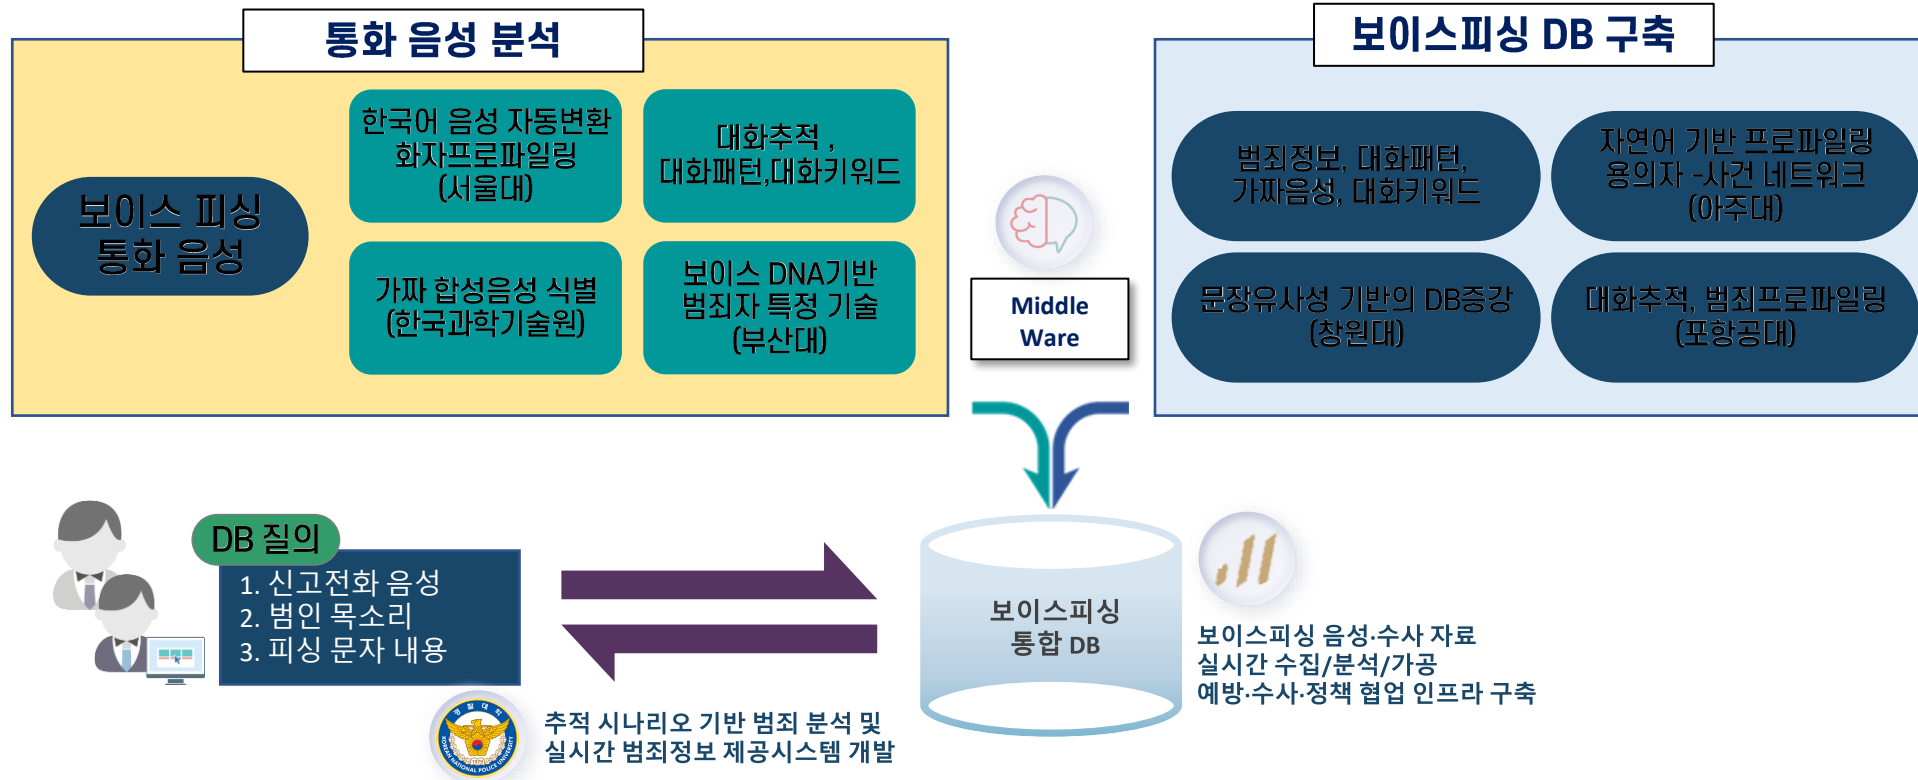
통화 음성 분석

보이스 피싱
통화 음성

한국어 음성 자동변환
화자프로파일링
(서울대)

대화추적,
대화패턴,대화키워드

가짜 합성음성 식별
(한국과학기술원)

보이스 DNA기반
범죄자 특정 기술
(부산대)

보이스피싱 DB 구축

범죄정보, 대화패턴,
가짜음성, 대화키워드

자연어 기반 프로파일링
용의자 -사건 네트워크
(아주대)

문장유사성 기반의 DB증강
(창원대)

대화추적, 범죄프로파일링
(포항공대)

Middle
Ware

DB 질의
1. 신고전화 음성
2. 범인 목소리
3. 피싱 문자 내용

보이스피싱
통합 DB

보이스피싱 음성·수사 자료
실시간 수집/분석/가공
예방·수사·정책 협업 인프라 구축

추적 시나리오 기반 범죄 분석 및
실시간 범죄정보 제공시스템 개발